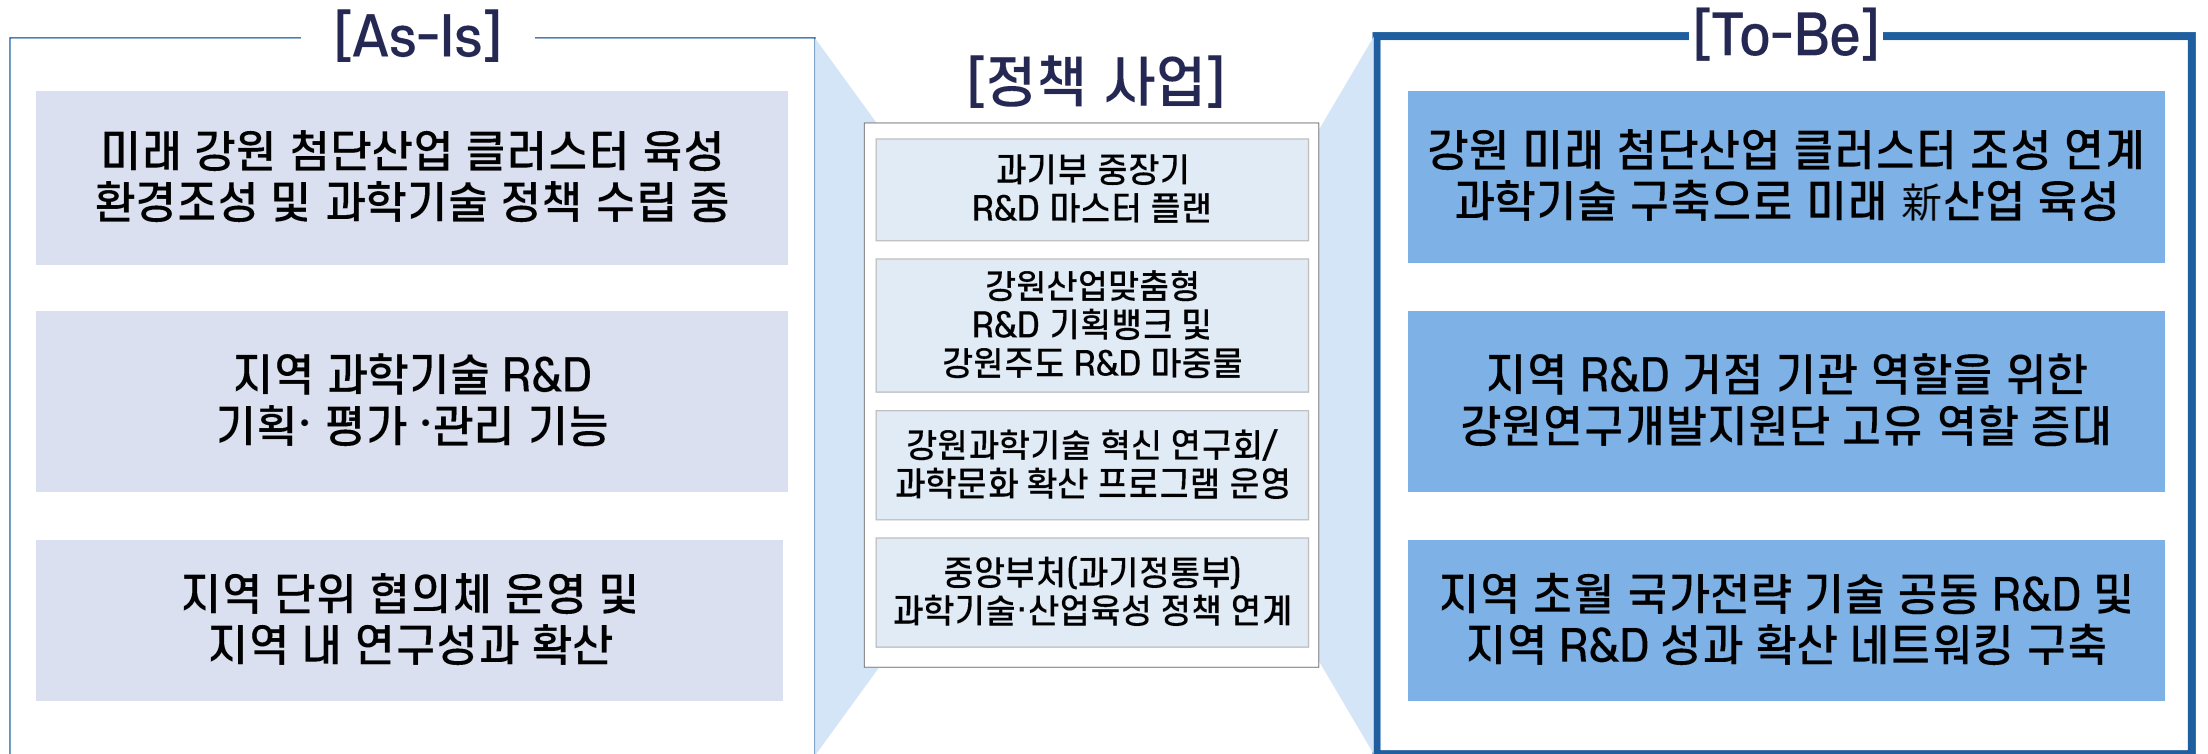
[As-Is]

미래 강원 첨단산업 클러스터 육성 환경조성 및 과학기술 정책 수립 중

지역 과학기술 R&D 기획· 평가 ·관리 기능

지역 단위 협의체 운영 및 지역 내 연구성과 확산

[정책 사업]

과기부 중장기 R&D 마스터 플랜

강원산업맞춤형 R&D 기획뱅크 및 강원주도 R&D 마중물

강원과학기술 혁신 연구회/ 과학문화 확산 프로그램 운영

중앙부처(과기정통부) 과학기술·산업육성 정책 연계

[To-Be]

강원 미래 첨단산업 클러스터 조성 연계 과학기술 구축으로 미래 新산업 육성

지역 R&D 거점 기관 역할을 위한 강원연구개발지원단 고유 역할 증대

지역 초월 국가전략 기술 공동 R&D 및 지역 R&D 성과 확산 네트워킹 구축